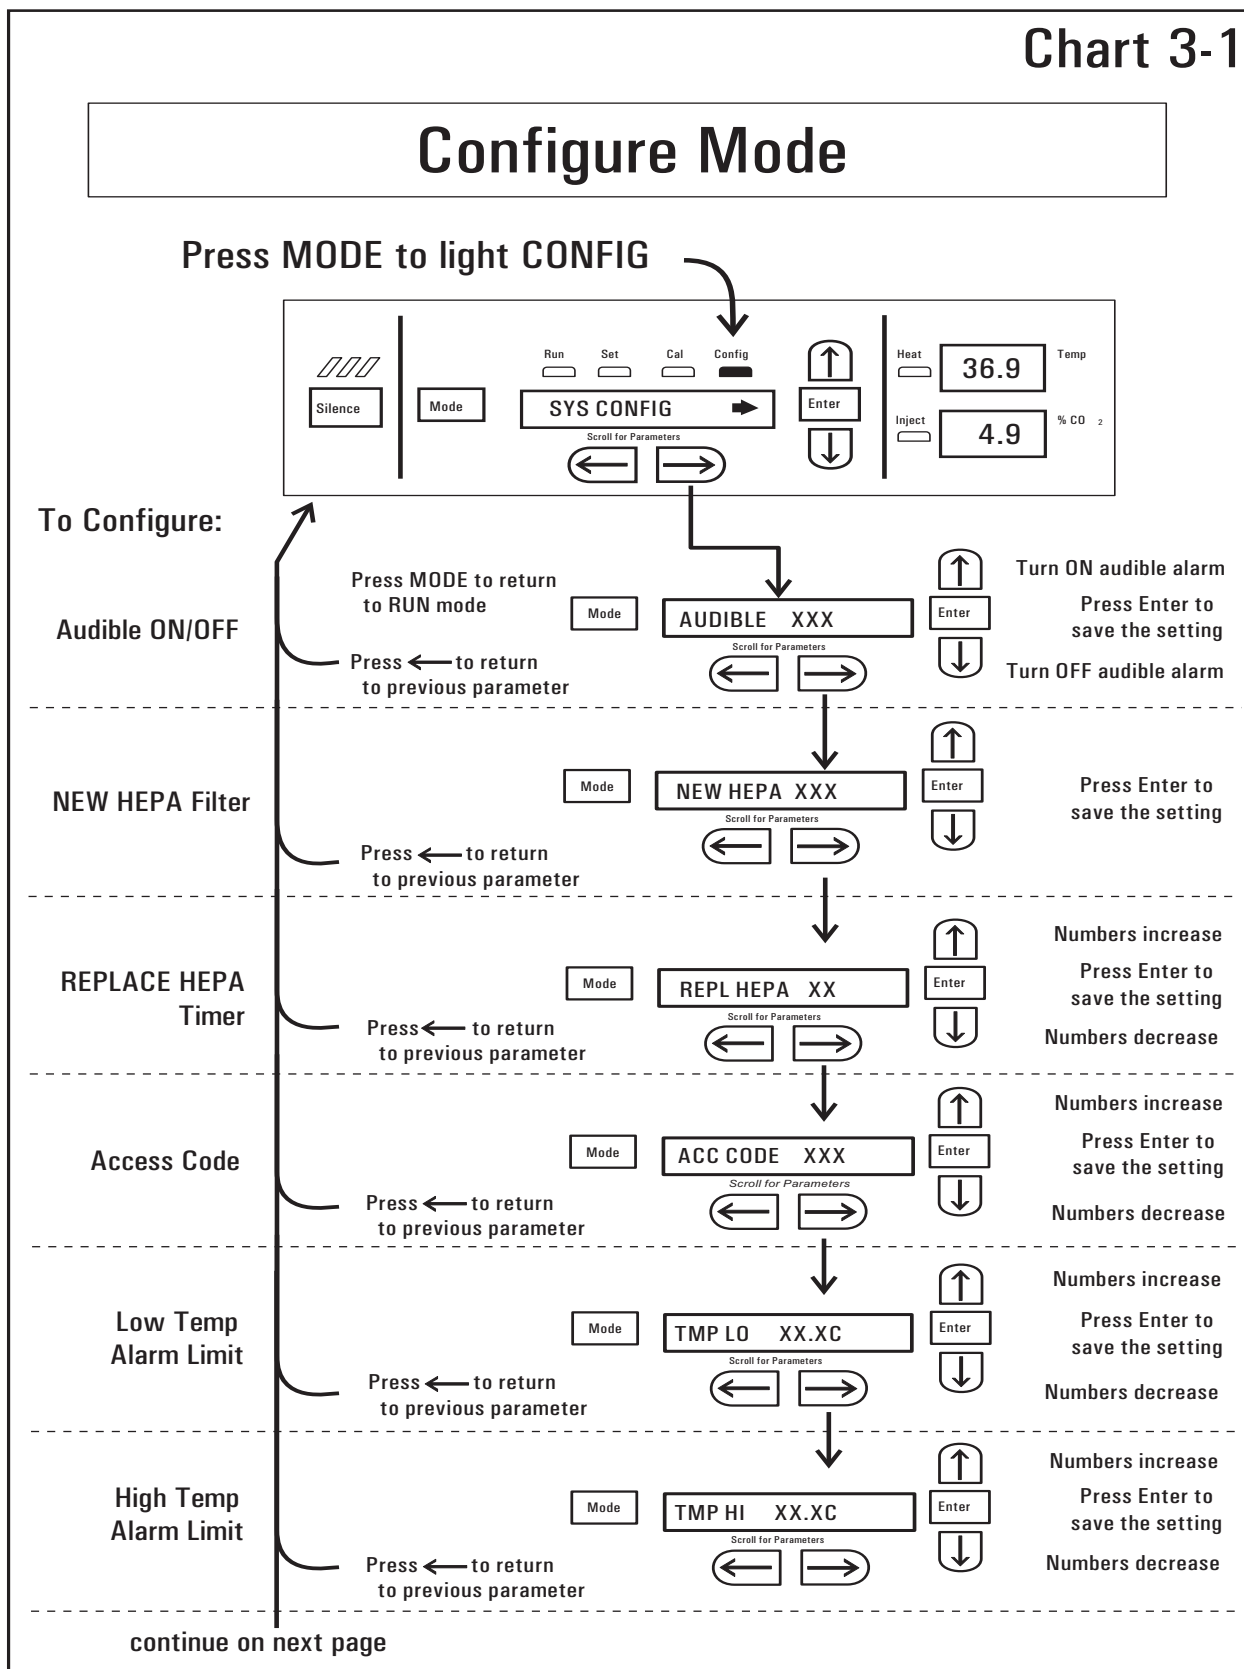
Chart 3-1

Configure Mode

Press MODE to light CONFIG

Run Set Cal Config

Silence

Mode

SYS CONFIG

Scroll for Parameters

Enter

Heat

36.9

Temp

Inject

4.9

% $CO_2$

To Configure:

Audible ON/OFF

Press MODE to return to RUN mode

Mode

AUDIBLE XXX

Scroll for Parameters

Enter

Turn ON audible alarm

Press Enter to save the setting

Turn OFF audible alarm

Press ← to return to previous parameter

NEW HEPA Filter

Mode

NEW HEPA XXX

Scroll for Parameters

Enter

Press Enter to save the setting

Press ← to return to previous parameter

REPLACE HEPA Timer

Mode

REPL HEPA XX

Scroll for Parameters

Enter

Numbers increase

Press Enter to save the setting

Numbers decrease

Press ← to return to previous parameter

Access Code

Mode

ACC CODE XXX

Scroll for Parameters

Enter

Numbers increase

Press Enter to save the setting

Numbers decrease

Press ← to return to previous parameter

Low Temp Alarm Limit

Mode

TMP LO XX.XC

Scroll for Parameters

Enter

Numbers increase

Press Enter to save the setting

Numbers decrease

Press ← to return to previous parameter

High Temp Alarm Limit

Mode

TMP HI XX.XC

Scroll for Parameters

Enter

Numbers increase

Press Enter to save the setting

Numbers decrease

Press ← to return to previous parameter

continue on next page